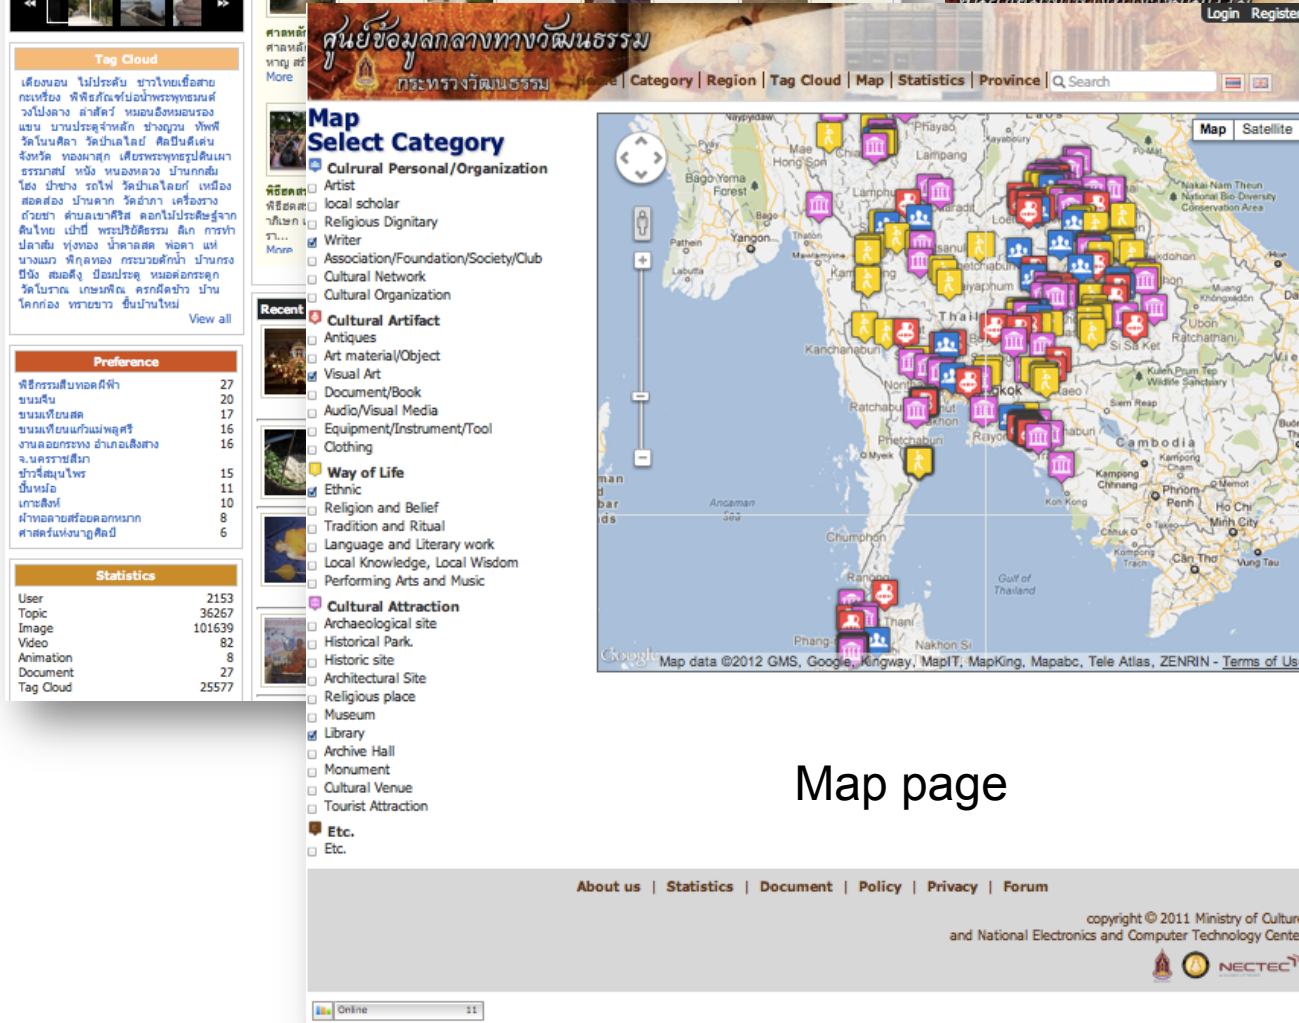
Tag Cloud

View all

Preference

| | |
|---|---|
| พิธีกรรมสืบทอดผีฟ้า | 27 |
| ขนมจีน | 20 |
| ขนมเทียนสด | 17 |
| ขนมเทียนแก้วแม่พลูศรี | 16 |
| งานลอยกระทง อำเภอเสิงสาง | 16 |
| จ.นครราชสีมา | |
| ปาจี้สมุนไพร | 15 |
| ปั้นหม้อ | 11 |
| เกาะสิงห์ | 10 |
| ผ้าทอลายสร้อยดอกหมาก | 8 |
| ศาสตร์แห่งนาฏศิลป์ | 6 |

Statistics

| | |
|---|---|
| User | 2153 |
| Topic | 36267 |
| Image | 101639 |
| Video | 82 |
| Animation | 8 |
| Document | 27 |
| Tag Cloud | 25577 |

More

More

Recent

ศูนย์ข้อมูลกลางทางวัฒนธรรม
กระทรวงวัฒนธรรม

Login Register

Home | Category | Region | Tag Cloud | Map | Statistics | Province

Search

Map
Select Category

Cultural Personal/Organization
Artist
local scholar
Religious Dignitary
Writer
Association/Foundation/Society/Club
Cultural Network
Cultural Organization

Cultural Artifact
Antiques
Art material/Object
Visual Art
Document/Book
Audio/Visual Media
Equipment/Instrument/Tool
Clothing

Way of Life
Ethnic
Religion and Belief
Tradition and Ritual
Language and Literary work
Local Knowledge, Local Wisdom
Performing Arts and Music

Cultural Attraction
Archaeological site
Historical Park
Historic site
Architectural Site
Religious place
Museum
Library
Archive Hall
Monument
Cultural Venue
Tourist Attraction

Etc.
Etc.

Map Satellite

Map data ©2012 GMS, Google, Kingway, MapIT, MapKing, Mapabc, Tele Atlas, ZENRIN - Terms of Us

Map page

About us | Statistics | Document | Policy | Privacy | Forum

copyright © 2011 Ministry of Cultur
and National Electronics and Computer Technology Cente

NECTEC

Online 11